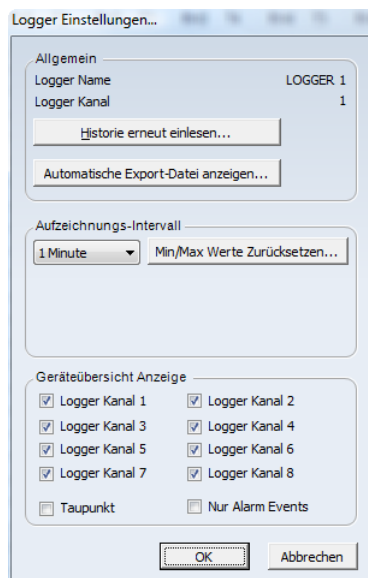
Logger Einstellungen...

Allgemein

Logger Name LOGGER 1

Logger Kanal 1

Historie erneut einlesen...

Automatische Export-Datei anzeigen...

Aufzeichnungs-Intervall

1 Minute

Min/Max Werte Zurücksetzen...

Geräteübersicht Anzeige

Logger Kanal 1
Logger Kanal 2
Logger Kanal 3
Logger Kanal 4
Logger Kanal 5
Logger Kanal 6
Logger Kanal 7
Logger Kanal 8
Taupunkt
Nur Alarm Events

OK
Abbrechen